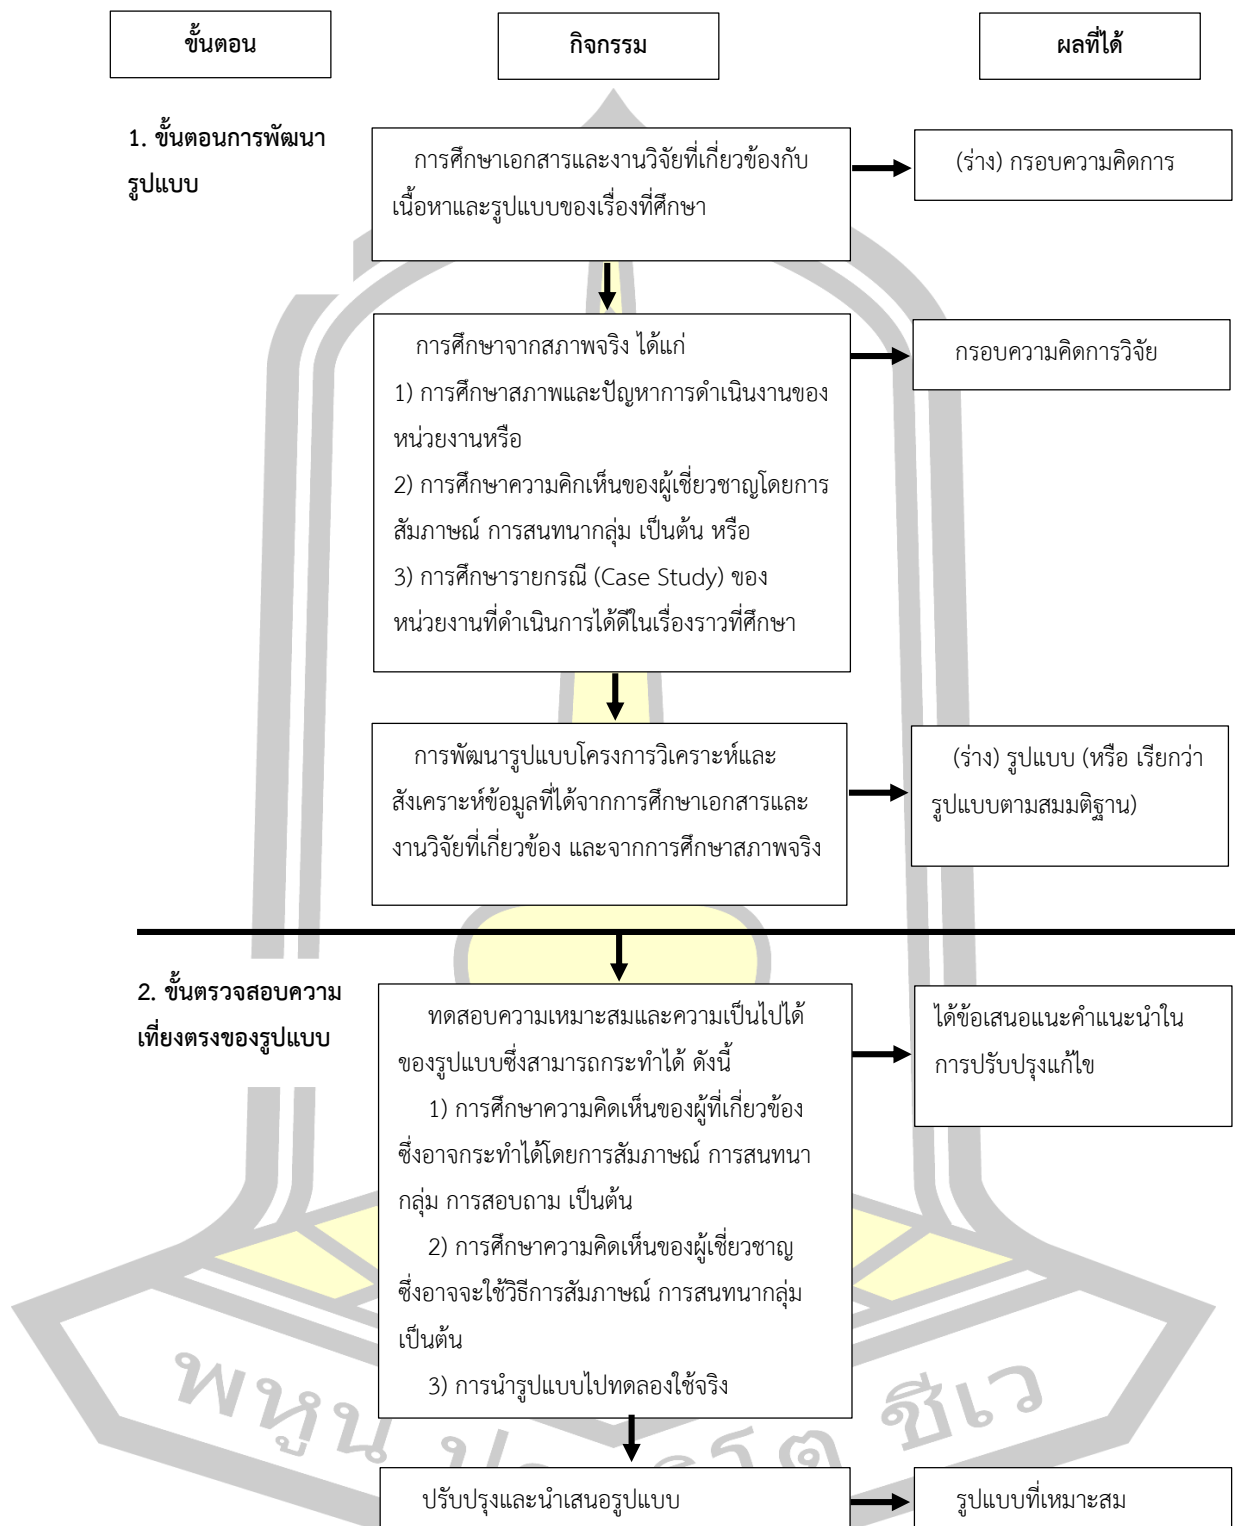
ขั้นตอน

กิจกรรม

ผลที่ได้

1. ขั้นตอนการพัฒนารูปแบบ

การศึกษาเอกสารและงานวิจัยที่เกี่ยวข้องกับเนื้อหาและรูปแบบของเรื่องที่ศึกษา

(ร่าง) กรอบความคิดการ

การศึกษาจากสภาพจริง ได้แก่
1) การศึกษาสภาพและปัญหาการดำเนินงานของหน่วยงานหรือ
2) การศึกษาความคิกเห็นของผู้เชี่ยวชาญโดยการสัมภาษณ์ การสนทนากลุ่ม เป็นต้น หรือ
3) การศึกษารายกรณี (Case Study) ของหน่วยงานที่ดำเนินการได้ดีในเรื่องราวที่ศึกษา

กรอบความคิดการวิจัย

การพัฒนารูปแบบโครงการวิเคราะห์และสังเคราะห์ข้อมูลที่ได้จากการศึกษาเอกสารและงานวิจัยที่เกี่ยวข้อง และจากการศึกษาสภาพจริง

(ร่าง) รูปแบบ (หรือ เรียกว่า รูปแบบตามสมมติฐาน)

2. ขั้นตรวจสอบความเที่ยงตรงของรูปแบบ

ทดสอบความเหมาะสมและความเป็นไปได้ของรูปแบบซึ่งสามารถกระทำได้ ดังนี้
1) การศึกษาความคิดเห็นของผู้ที่เกี่ยวข้อง ซึ่งอาจกระทำได้โดยการสัมภาษณ์ การสนทนากลุ่ม การสอบถาม เป็นต้น
2) การศึกษาความคิดเห็นของผู้เชี่ยวชาญ ซึ่งอาจจะใช้วิธีการสัมภาษณ์ การสนทนากลุ่ม เป็นต้น
3) การนำรูปแบบไปทดลองใช้จริง

ได้ข้อเสนอแนะคำแนะนำในการปรับปรุงแก้ไข

ปรับปรุงและนำเสนอรูปแบบ

รูปแบบที่เหมาะสม

พหูน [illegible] ชีเว